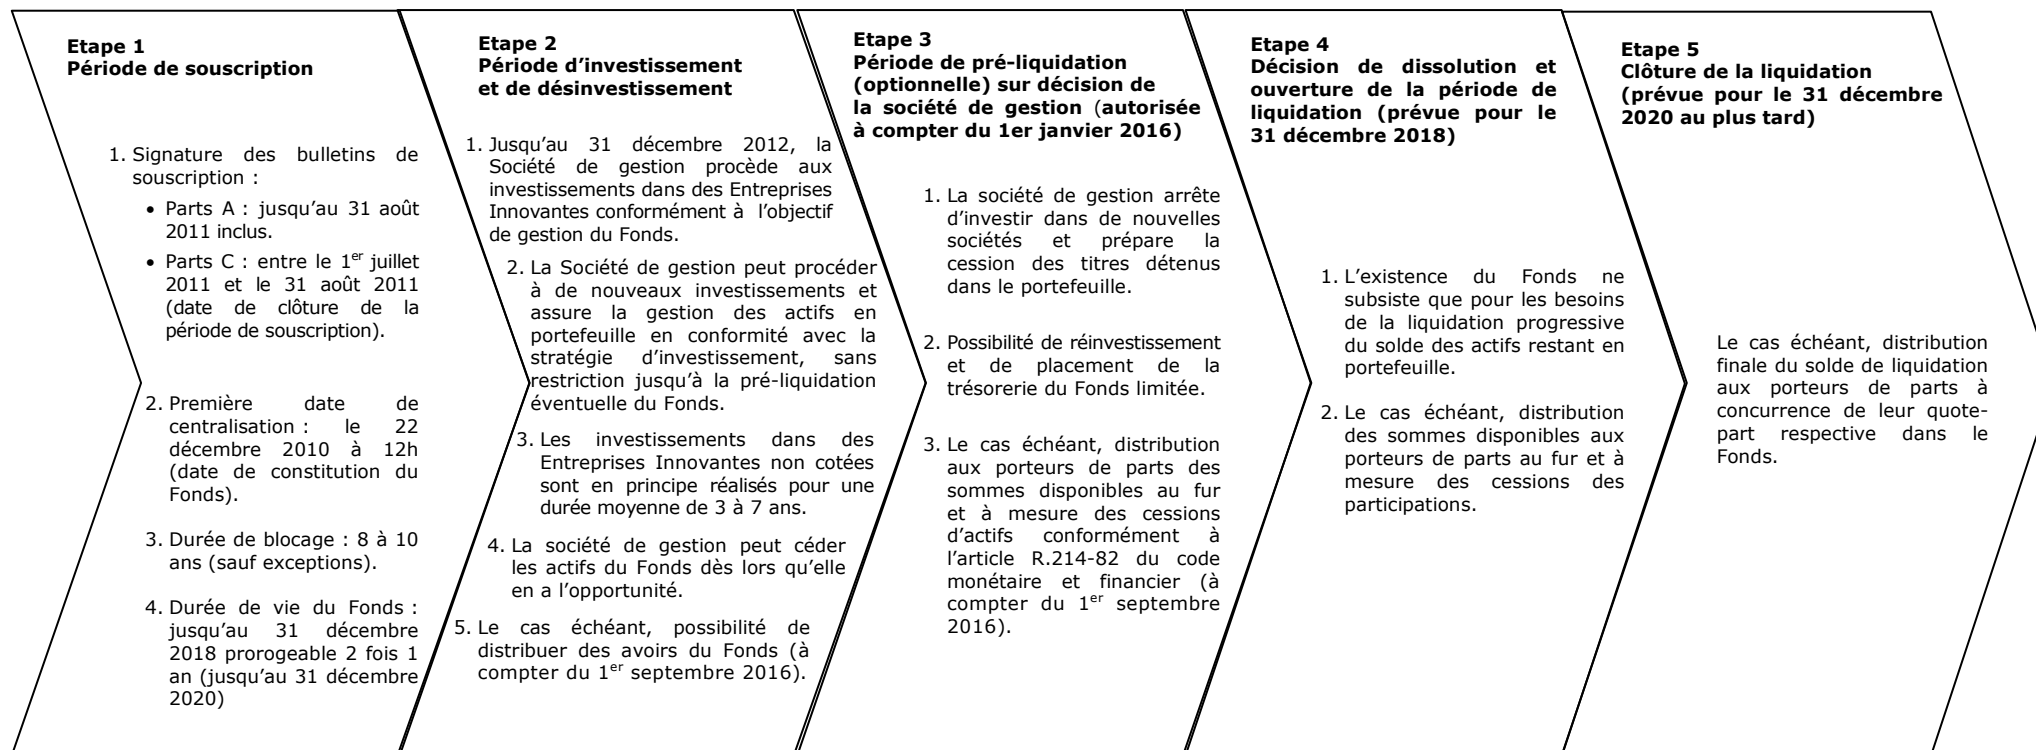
Etape 1
Période de souscription

1. Signature des bulletins de souscription :
• Parts A : jusqu'au 31 août 2011 inclus.
• Parts C : entre le 1$^{er}$ juillet 2011 et le 31 août 2011 (date de clôture de la période de souscription).

2. Première date de centralisation : le 22 décembre 2010 à 12h (date de constitution du Fonds).

3. Durée de blocage : 8 à 10 ans (sauf exceptions).

4. Durée de vie du Fonds : jusqu'au 31 décembre 2018 prorogeable 2 fois 1 an (jusqu'au 31 décembre 2020)

Etape 2
Période d'investissement et de désinvestissement

1. Jusqu'au 31 décembre 2012, la Société de gestion procède aux investissements dans des Entreprises Innovantes conformément à l'objectif de gestion du Fonds.

2. La Société de gestion peut procéder à de nouveaux investissements et assure la gestion des actifs en portefeuille en conformité avec la stratégie d'investissement, sans restriction jusqu'à la pré-liquidation éventuelle du Fonds.

3. Les investissements dans des Entreprises Innovantes non cotées sont en principe réalisés pour une durée moyenne de 3 à 7 ans.

4. La société de gestion peut céder les actifs du Fonds dès lors qu'elle en a l'opportunité.

5. Le cas échéant, possibilité de distribuer des avoirs du Fonds (à compter du 1$^{er}$ septembre 2016).

Etape 3
Période de pré-liquidation (optionnelle) sur décision de la société de gestion (autorisée à compter du 1er janvier 2016)

1. La société de gestion arrête d'investir dans de nouvelles sociétés et prépare la cession des titres détenus dans le portefeuille.

2. Possibilité de réinvestissement et de placement de la trésorerie du Fonds limitée.

3. Le cas échéant, distribution aux porteurs de parts des sommes disponibles au fur et à mesure des cessions d'actifs conformément à l'article R.214-82 du code monétaire et financier (à compter du 1$^{er}$ septembre 2016).

Etape 4
Décision de dissolution et ouverture de la période de liquidation (prévue pour le 31 décembre 2018)

1. L'existence du Fonds ne subsiste que pour les besoins de la liquidation progressive du solde des actifs restant en portefeuille.

2. Le cas échéant, distribution des sommes disponibles aux porteurs de parts au fur et à mesure des cessions des participations.

Etape 5
Clôture de la liquidation (prévue pour le 31 décembre 2020 au plus tard)

Le cas échéant, distribution finale du solde de liquidation aux porteurs de parts à concurrence de leur quote-part respective dans le Fonds.